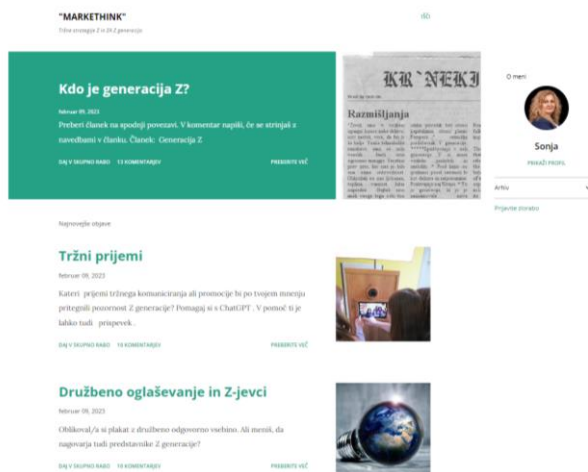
"MARKETHINK"

Tržne strategije Z in Z generacija

Kdo je generacija Z?

februar 09, 2023

Preberi članek na spodnji povezavi. V komentar napiši, če se strinjaš z navedbami v članku. Članek: Generacija Z

DAJ V SKUPNO RABO 13 KOMENTARJEV PREBERITE VEČ

KR NEKI

Razmišljanja

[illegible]

O meni

Sonja

PRIKAŽI PROFIL

Arhiv

Prijavite zlorabo

Najnovejše objave

Tržni prijemi

februar 09, 2023

Kateri prijemi tržnega komuniciranja ali promocije bi po tvojem mnenju pritegnili pozornost Z generacije? Pomagaj si s ChatGPT . V pomoč ti je lahko tudi prispevek .

DAJ V SKUPNO RABO 19 KOMENTARJEV PREBERITE VEČ

Družbeno oglaševanje in Z-jevci

februar 09, 2023

Oblikoval/a si plakat z družbeno odgovorno vsebino. Ali meniš, da nagovarja tudi predstavnike Z generacije?

DAJ V SKUPNO RABO 10 KOMENTARJEV PREBERITE VEČ